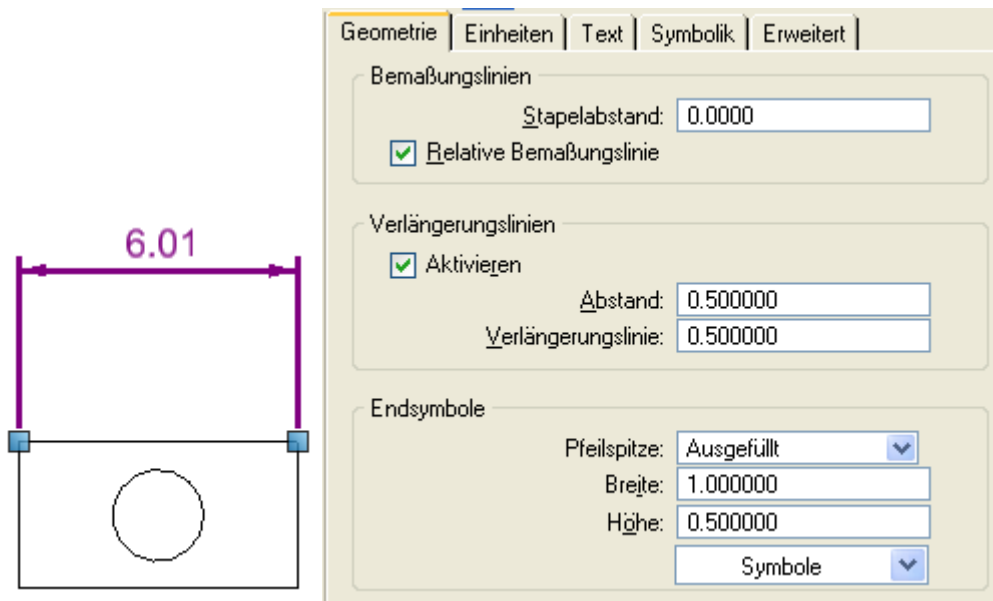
6.01

Geometrie | Einheiten | Text | Symbolik | Erweitert

Bemaßungslinien

Stapelabstand: 0.0000

Relative Bemaßungslinie

Verlängerungslinien

Aktivieren

Abstand: 0.500000

Verlängerungslinie: 0.500000

Endsymbole

Pfeilspitze: Ausgefüllt

Breite: 1.000000

Höhe: 0.500000

Symbole